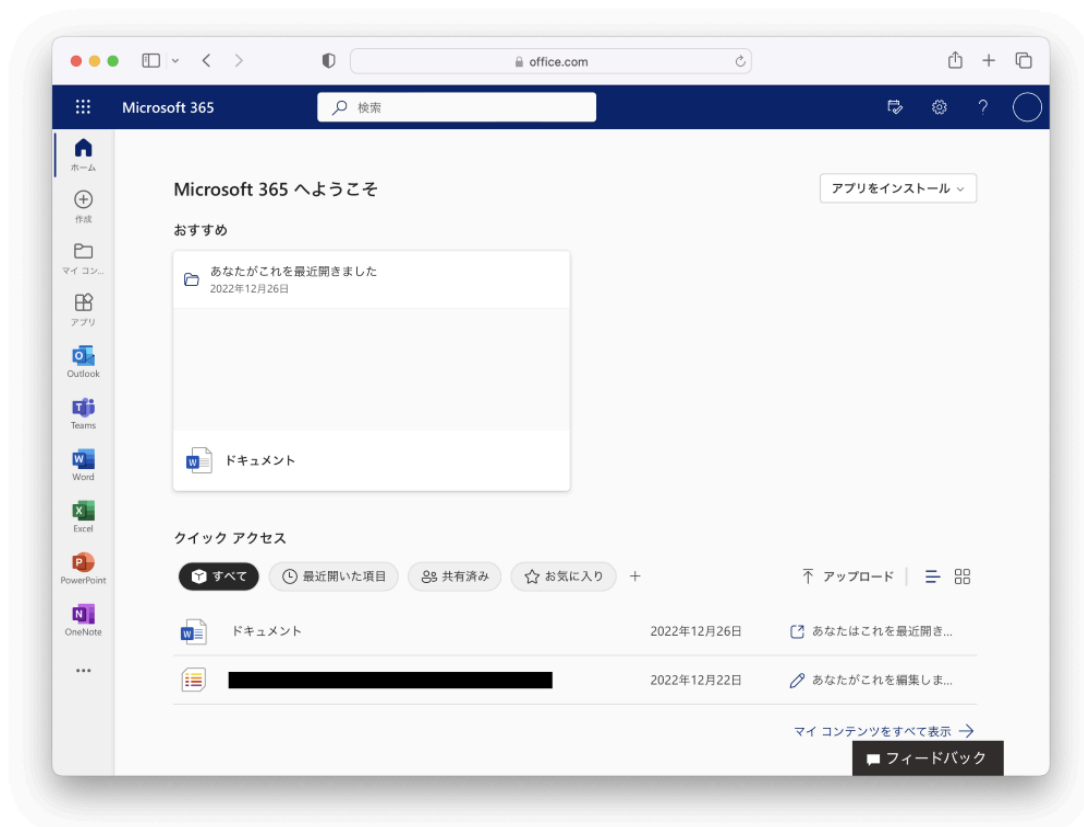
office.com

Microsoft 365

検索

ホーム

作成

マイ コン...

アプリ

Outlook

Teams

Word

Excel

PowerPoint

OneNote

...

Microsoft 365 へようこそ

アプリをインストール

おすすめ

あなたがこれを最近開きました
2022年12月26日

ドキュメント

クイック アクセス

すべて
最近開いた項目
共有済み
お気に入り
+

アップロード

| ドキュメント | 2022年12月26日 | あなたはこれを最近開き... |
|---|---|---|
| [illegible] | 2022年12月22日 | あなたがこれを編集しま... |

マイ コンテンツをすべて表示 →

フィードバック